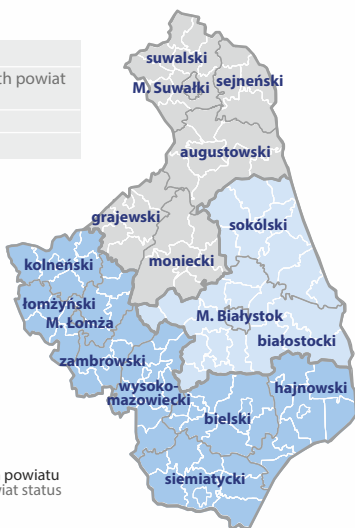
h powiat

suwalski
sejneński
M. Suwałki
augustowski
grajewski
sokólski
moniecki
kolneński
łomżyński
M. Łomża
M. Białystok
białostocki
zambrowski
wysoko-mazowiecki
hajnowski
bielski
siemiatycki

powiatu
wiat status